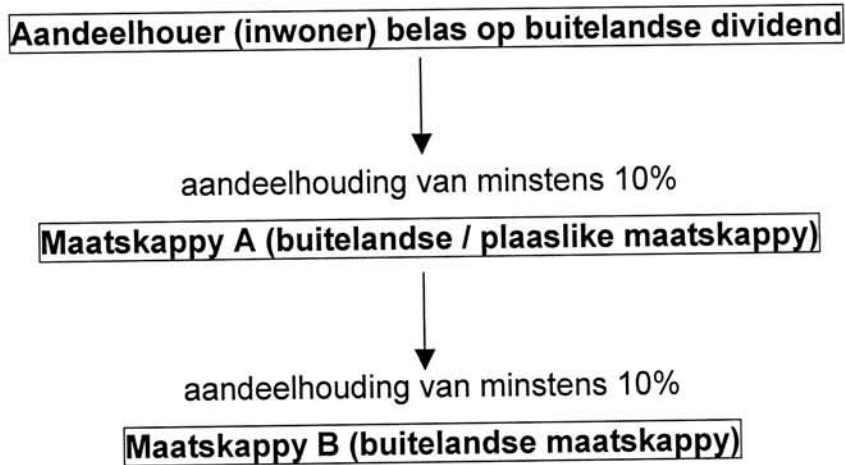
Aandeelhouer (inwoner) belas op buitelandse dividend

aandeelhouding van minstens 10%

Maatskappy A (buitelandse / plaaslike maatskappy)

aandeelhouding van minstens 10%

Maatskappy B (buitelandse maatskappy)